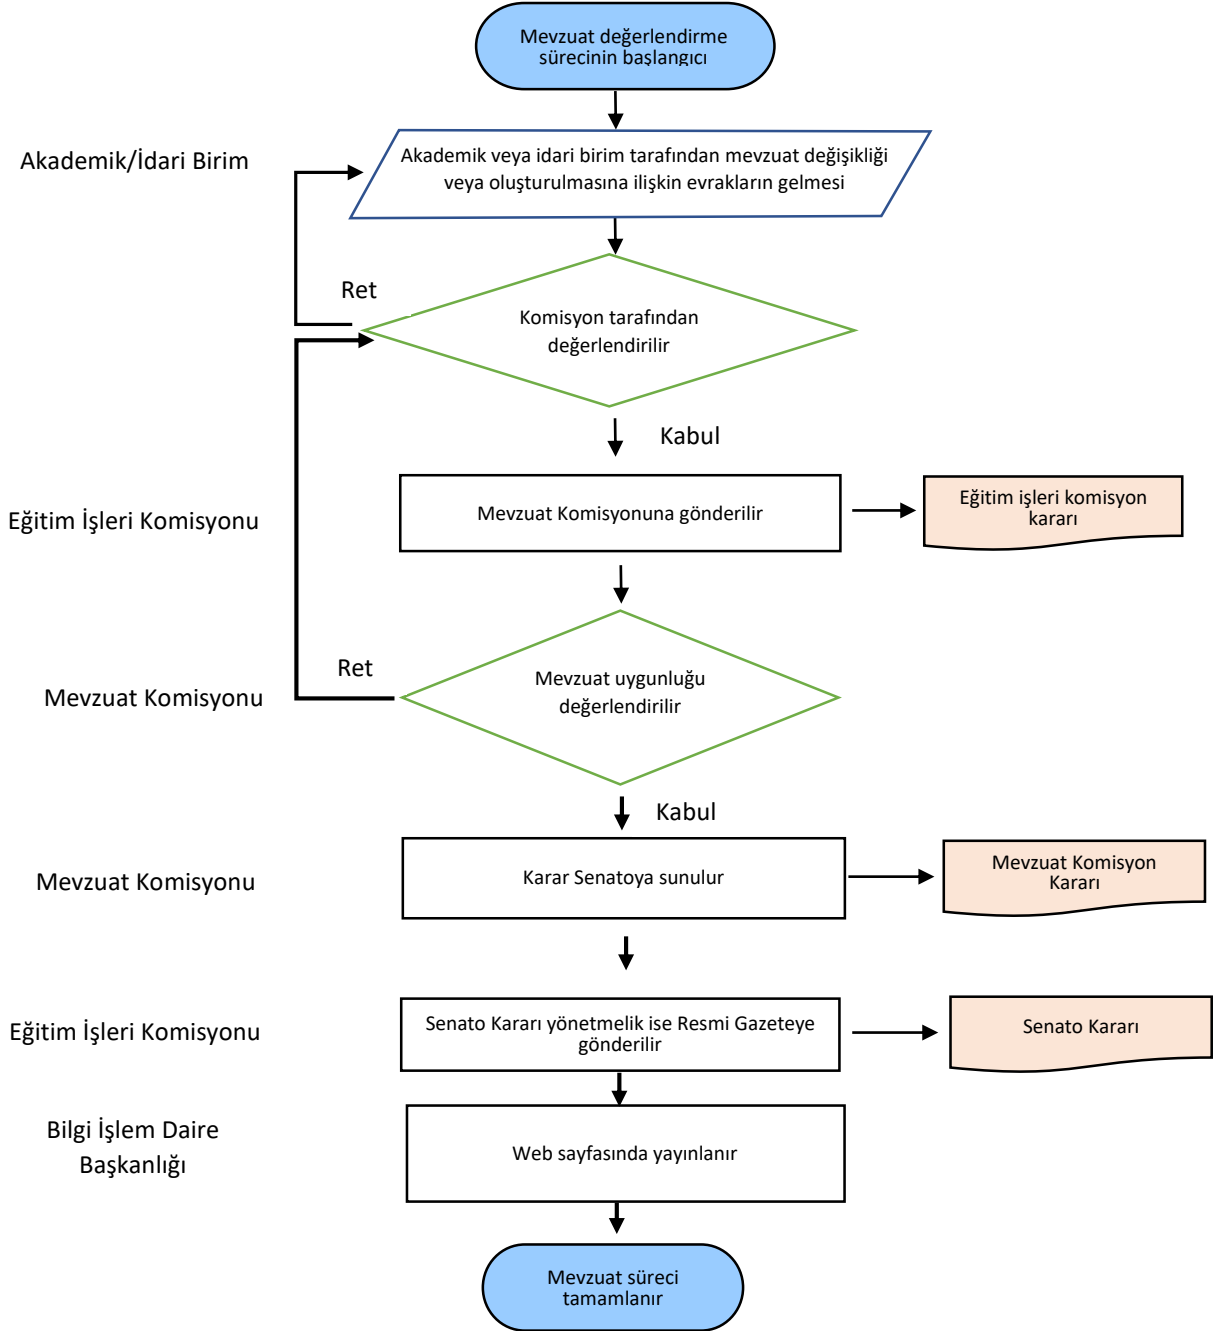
Mevzuat değerlendirme sürecinin başlangıcı

Akademik/İdari Birim

Akademik veya idari birim tarafından mevzuat değişikliği veya oluşturulmasına ilişkin evrakların gelmesi

Ret

Komisyon tarafından değerlendirilir

Kabul

Eğitim İşleri Komisyonu

Mevzuat Komisyonuna gönderilir

Eğitim işleri komisyon kararı

Ret

Mevzuat Komisyonu

Mevzuat uygunluğu değerlendirilir

Kabul

Mevzuat Komisyonu

Karar Senatoya sunulur

Mevzuat Komisyon Kararı

Eğitim İşleri Komisyonu

Senato Kararı yönetmelik ise Resmi Gazeteye gönderilir

Senato Kararı

Bilgi İşlem Daire Başkanlığı

Web sayfasında yayınlanır

Mevzuat süreci tamamlanır